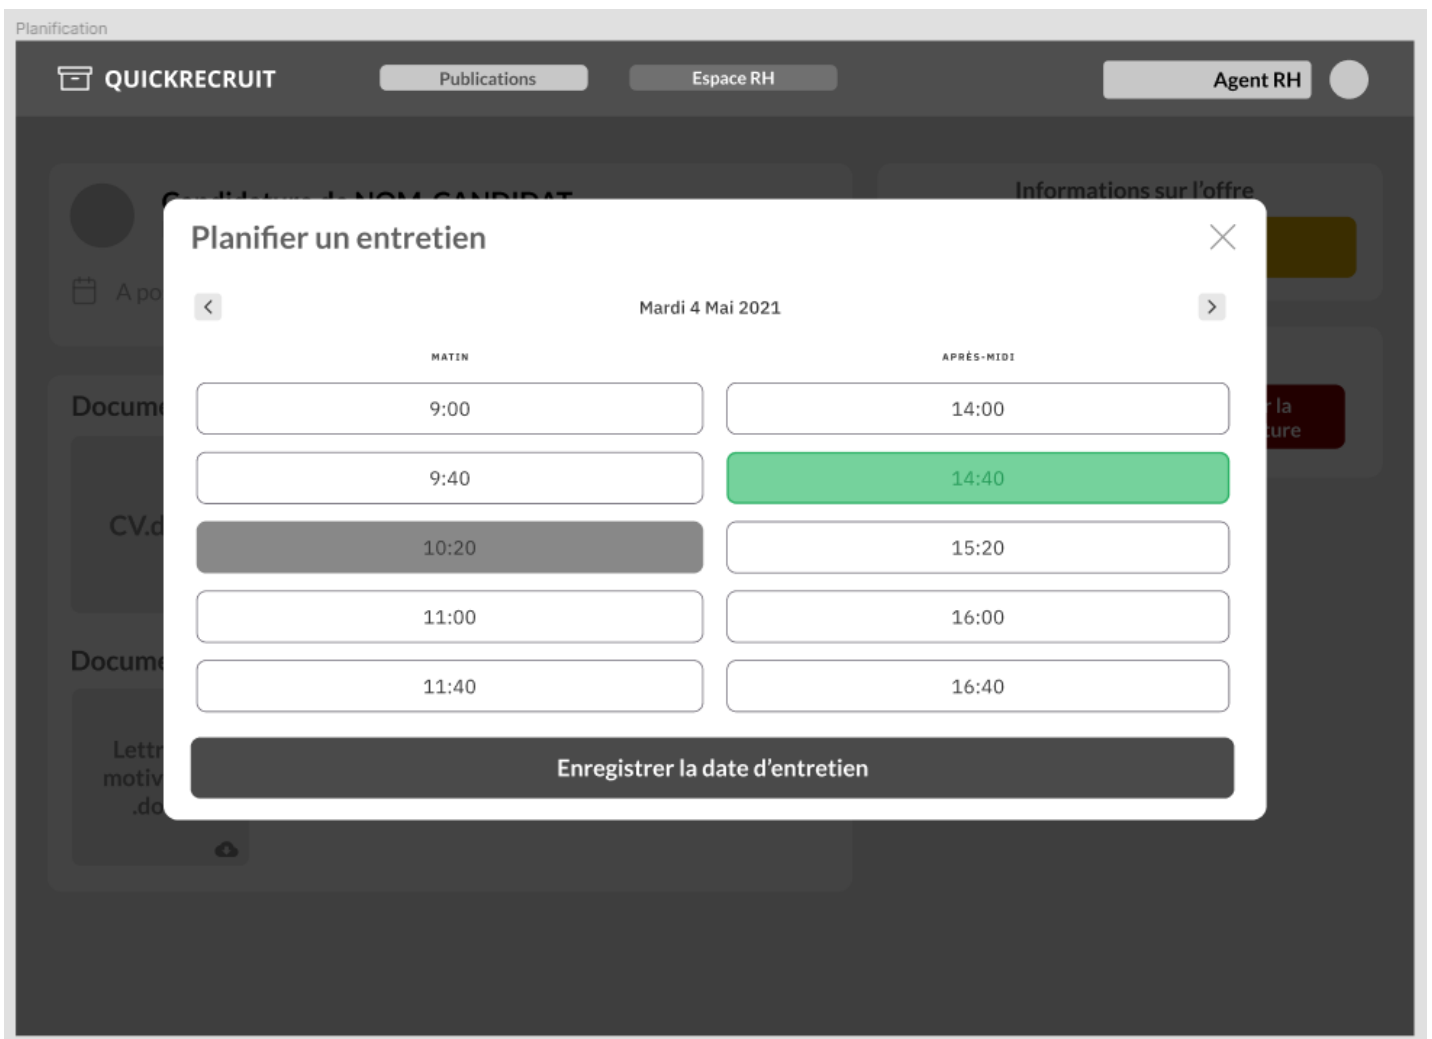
Planification

QUICKRECRUIT

Publications

Espace RH

Agent RH

Candidature de NOM CANDIDAT

Informations sur l'offre

A po

Docum

CV.d

Docum

Lettr
motiv
.do

la
ure

Planifier un entretien

Mardi 4 Mai 2021

MATIN

APRÈS-MIDI

| | |
|---|---|
| 9:00 | 14:00 |
| 9:40 | 14:40 |
| 10:20 | 15:20 |
| 11:00 | 16:00 |
| 11:40 | 16:40 |

Enregistrer la date d'entretien